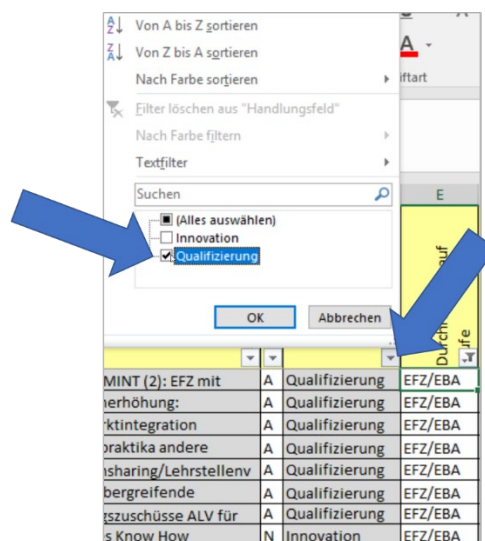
Von A bis Z sortieren
Von Z bis A sortieren
Nach Farbe sortieren
Filter löschen aus "Handlungsfeld"
Nach Farbe filtern
Textfilter
Suchen
(Alles auswählen)
Innovation
Qualifizierung
OK
Abbrechen

A
iftart
E
Durch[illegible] auf
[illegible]fe

| MINT (2): EFZ mit | A | Qualifizierung | EFZ/EBA |
|---|---|---|---|
| nerhöhung: | A | Qualifizierung | EFZ/EBA |
| rktintegration | A | Qualifizierung | EFZ/EBA |
| praktika andere | A | Qualifizierung | EFZ/EBA |
| nsharing/Lehrstellenv | A | Qualifizierung | EFZ/EBA |
| bergreifende | A | Qualifizierung | EFZ/EBA |
| gszuschüsse ALV für | A | Qualifizierung | EFZ/EBA |
| s Know How | N | Innovation | EFZ/EBA |